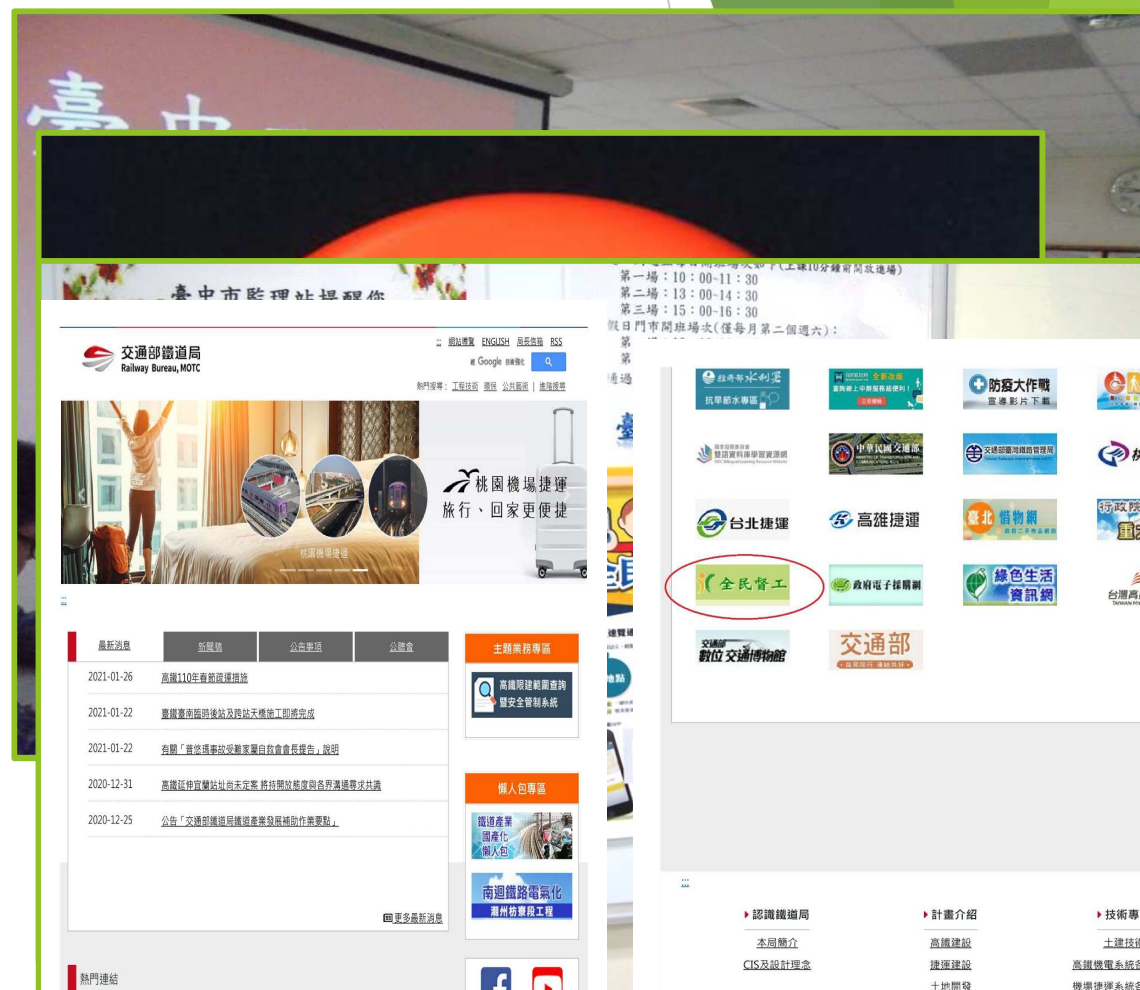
臺中

臺中市監理站提醒您

第一場：10：00~11：30
第二場：13：00~14：30
第三場：15：00~16：30
假日門市開班場次(僅每月第二個週六)：

:: 網站導覽 ENGLISH 局長信箱 RSS

交通部鐵道局
Railway Bureau, MOTC

Google

熱門搜尋：工程技術 標售 公共藝術 | 進階搜尋

桃園機場捷運
旅行、回家更便捷

桃園機場捷運

:::

| 最新消息 | 新聞稿 | 公告事項 | 公聽會 |
|---|---|---|---|

2021-01-26 高鐵110年春節疏運措施

2021-01-22 臺鐵臺南臨時後站及跨站天橋施工即將完成

2021-01-22 有關「普悠瑪事故受難家屬自救會會長提告」說明

2020-12-31 高鐵延伸宜蘭站址尚未定案 將持開放態度與各界溝通尋求共識

2020-12-25 公告「交通部鐵道局鐵道產業發展補助作業要點」

更多最新消息

主題業務專區

高鐵限建範圍查詢暨安全管制系統

懶人包專區

鐵道產業國產化懶人包

南迴鐵路電氣化 潮州枋寮段工程

熱門連結

抗旱節水專區

防疫大作戰 宣導影片下載

中華民國交通部

台北捷運

高雄捷運

臺北惜物網

全民督工

政府電子採購網

綠色生活資訊網

數位交通博物館

交通部

:::

▸ 認識鐵道局
本局簡介
CIS及設計理念

▸ 計畫介紹
高鐵建設
捷運建設
土地開發

▸ 技術專
土建技術
高鐵機電系統
機場捷運系統